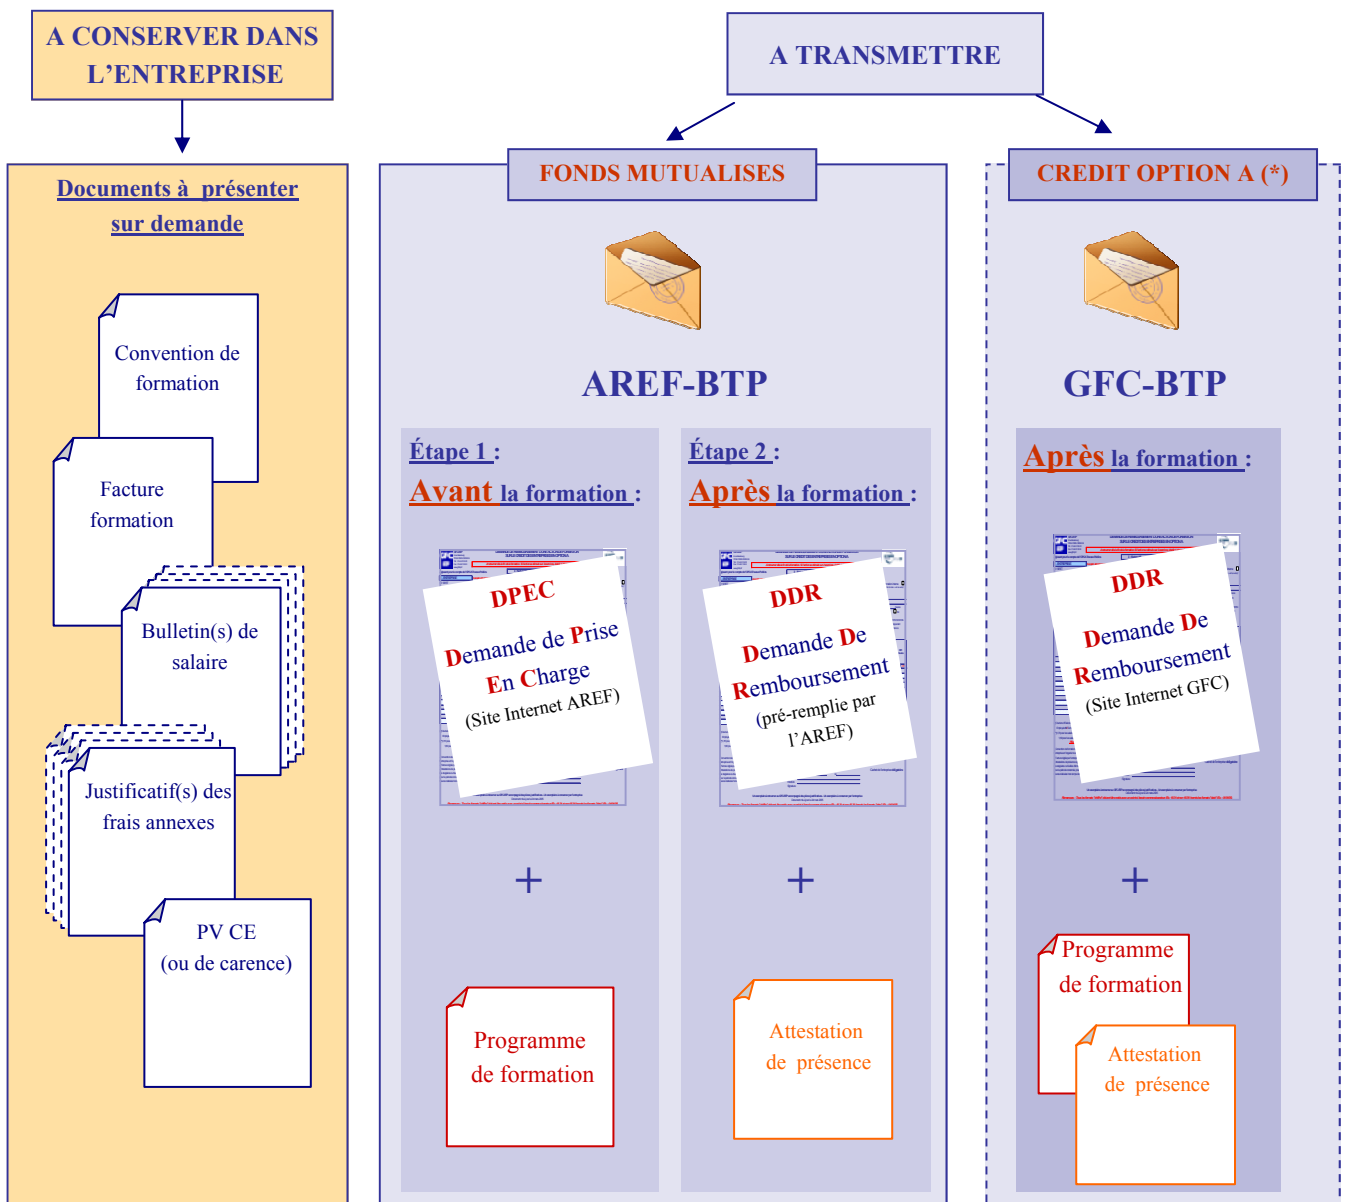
A CONSERVER DANS L'ENTREPRISE

Documents à présenter sur demande

Convention de formation

Facture formation

Bulletin(s) de salaire

Justificatif(s) des frais annexes

PV CE (ou de carence)

A TRANSMETTRE

FONDS MUTUALISES

AREF-BTP

Étape 1 :
Avant la formation :

DPEC
Demande de Prise En Charge
(Site Internet AREF)

+

Programme de formation

Étape 2 :
Après la formation :

DDR
Demande De Remboursement
(pré-remplie par l'AREF)

+

Attestation de présence

CREDIT OPTION A (*)

GFC-BTP

Après la formation :

DDR
Demande De Remboursement
(Site Internet GFC)

+

Programme de formation

Attestation de présence